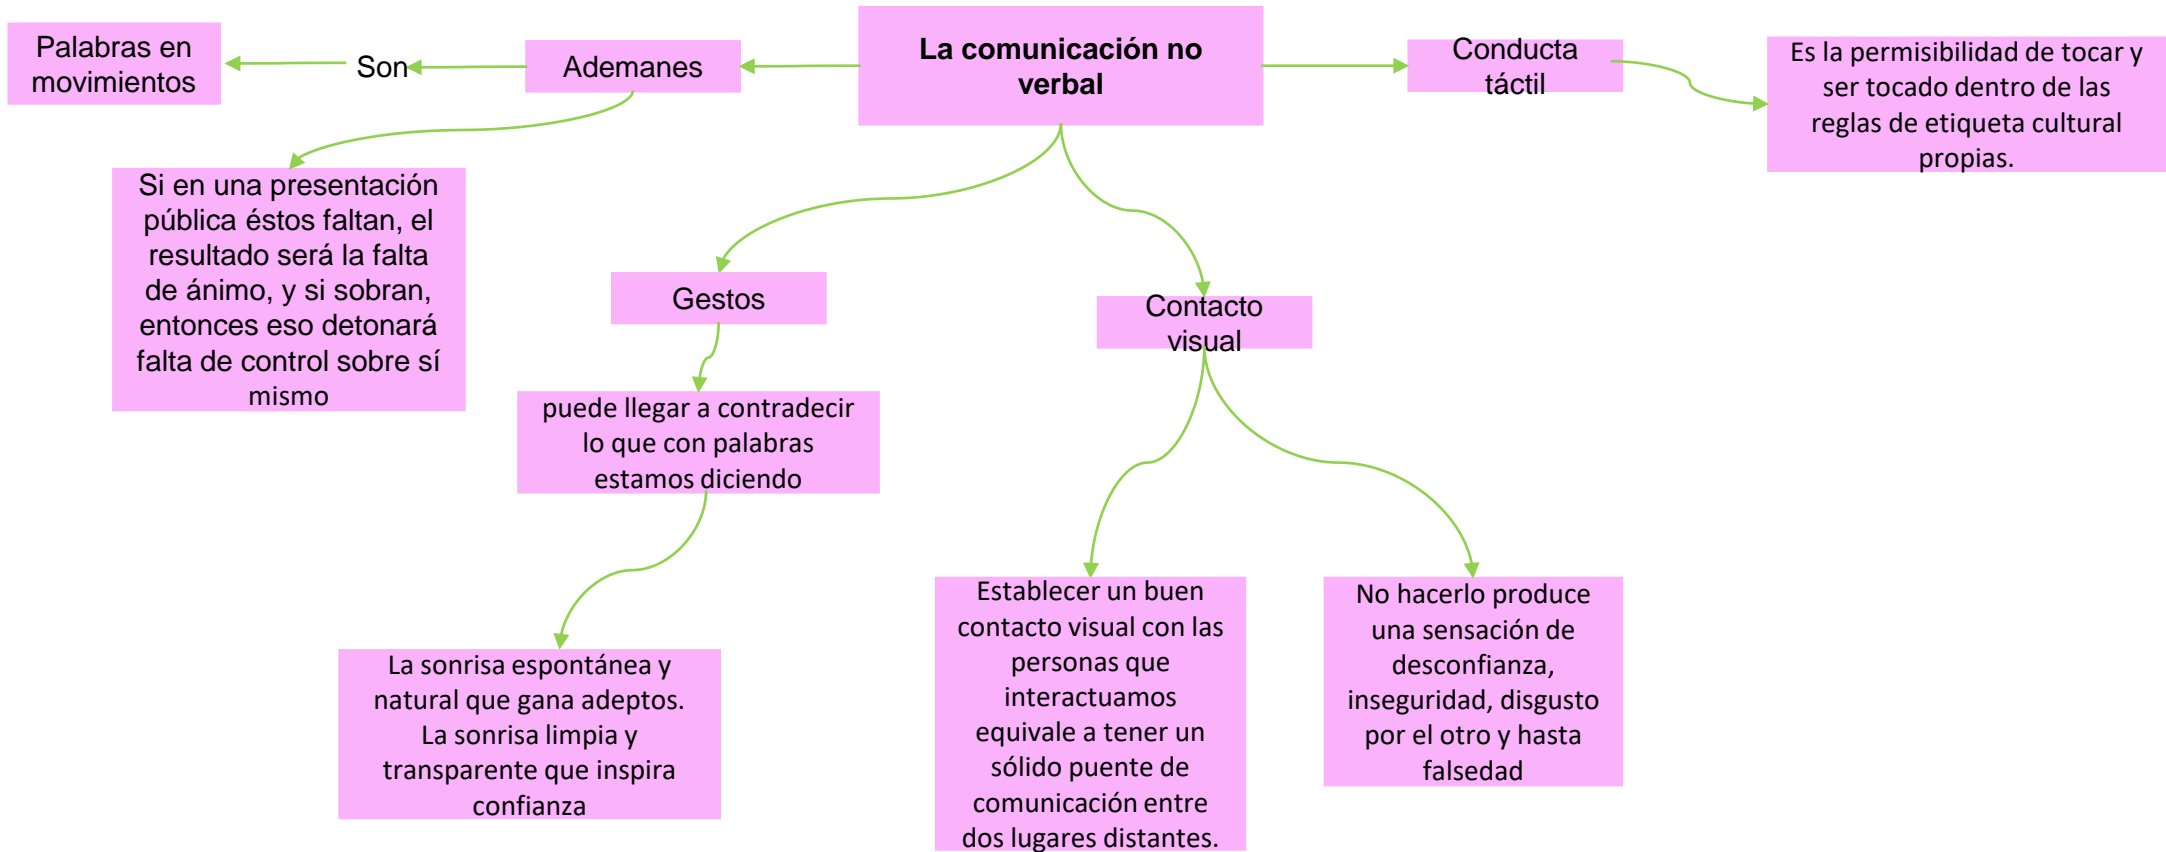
La comunicación no verbal

Ademanes

Son

Palabras en movimientos

Si en una presentación pública éstos faltan, el resultado será la falta de ánimo, y si sobran, entonces eso detonará falta de control sobre sí mismo

Conducta táctil

Es la permisibilidad de tocar y ser tocado dentro de las reglas de etiqueta cultural propias.

Gestos

puede llegar a contradecir lo que con palabras estamos diciendo

La sonrisa espontánea y natural que gana adeptos. La sonrisa limpia y transparente que inspira confianza

Contacto visual

Establecer un buen contacto visual con las personas que interactuamos equivale a tener un sólido puente de comunicación entre dos lugares distantes.

No hacerlo produce una sensación de desconfianza, inseguridad, disgusto por el otro y hasta falsedad